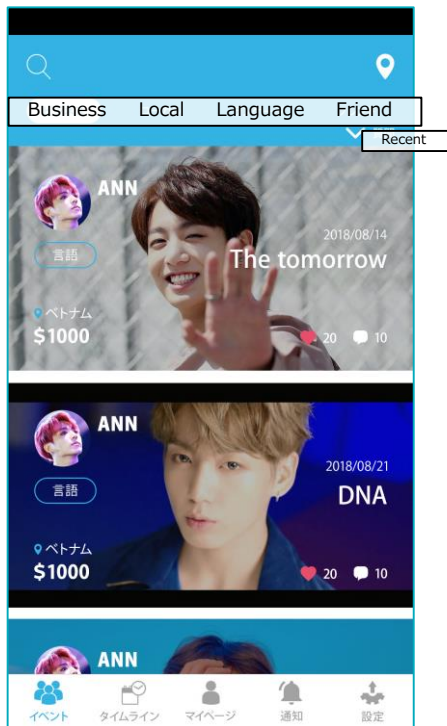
Business Local Language Friend

Recent

ANN

言語

2018/08/14

The tomorrow

ベトナム

$1000

20 10

ANN

言語

2018/08/21

DNA

ベトナム

$1000

20 10

ANN

イベント タイムライン マイページ 通知 設定